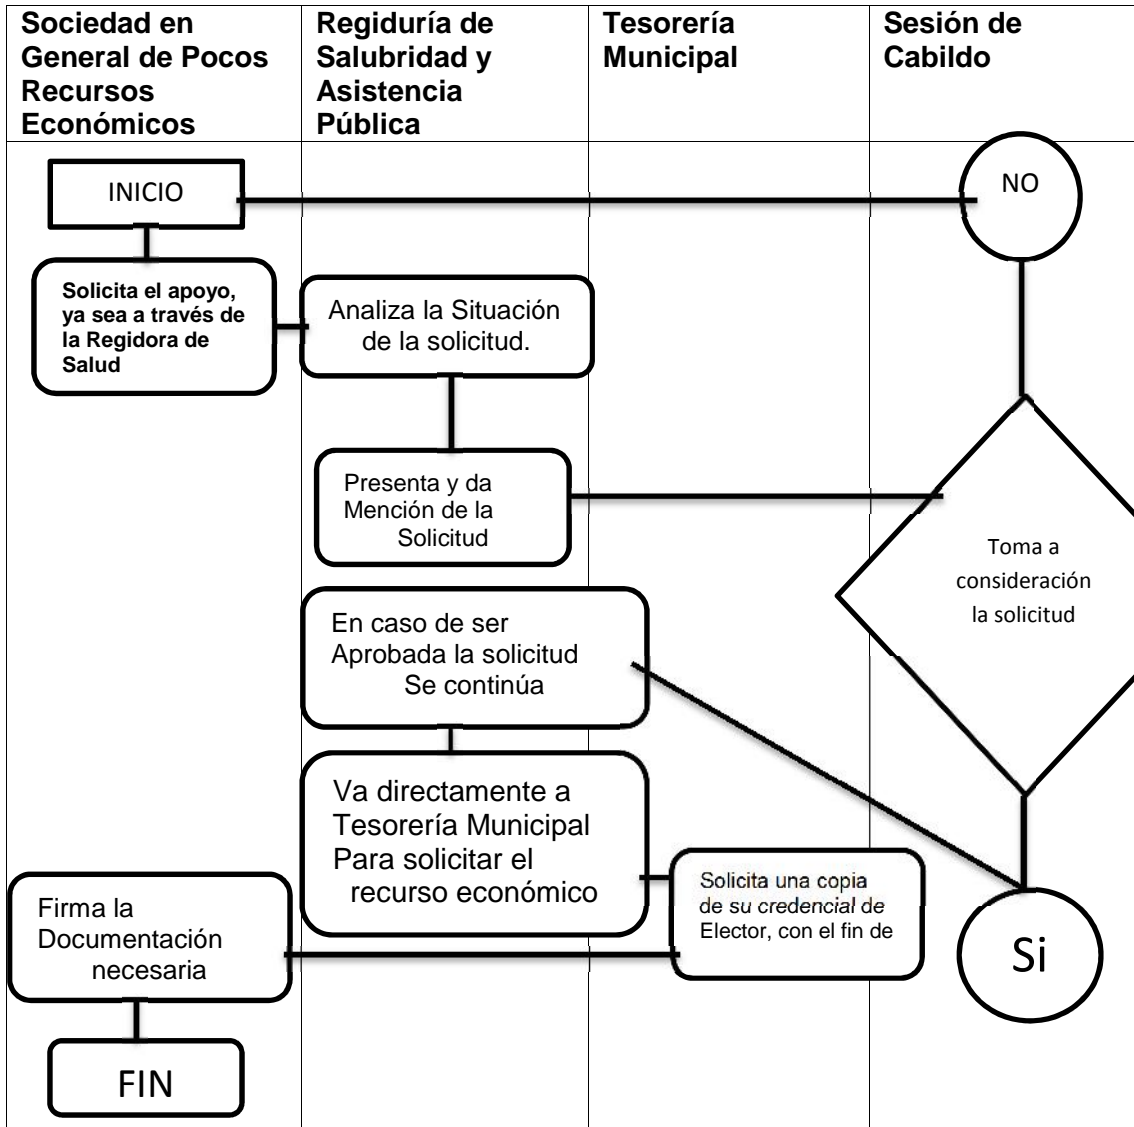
| Sociedad en General de Pocos Recursos Económicos | Regiduría de Salubridad y Asistencia Pública | Tesorería Municipal | Sesión de Cabildo |
|---|---|---|---|

INICIO

NO

Solicita el apoyo, ya sea a través de la Regidora de Salud

Analiza la Situación de la solicitud.

Presenta y da Mención de la Solicitud

Toma a consideración la solicitud

En caso de ser Aprobada la solicitud Se continúa

Va directamente a Tesorería Municipal Para solicitar el recurso económico

Solicita una copia de su credencial de Elector, con el fin de

Firma la Documentación necesaria

Si

FIN